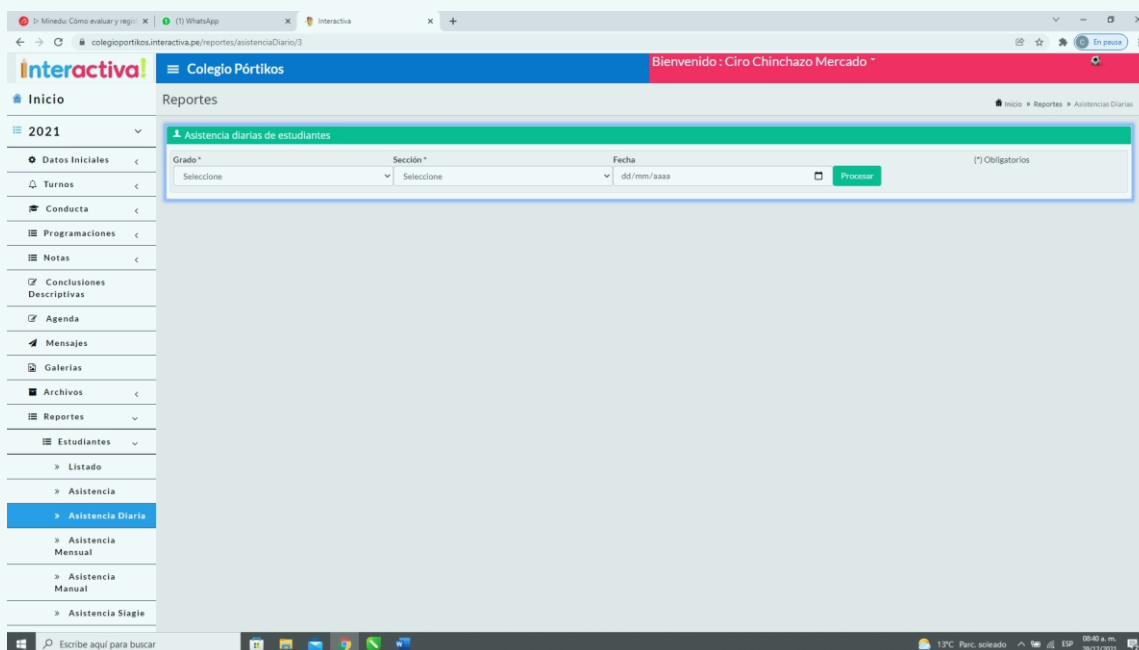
▷ Minedu: Cómo evaluar y regis ×
(1) WhatsApp ×
Interactiva ×
+

colegioportikos.interactiva.pe/reportes/asistenciaDiario/3
En pausa

interactiva!
≡ Colegio Pórtikos
Bienvenido : Ciro Chinchazo Mercado

Inicio
Reportes
Inicio » Reportes » Asistencias Diarias

2021
Datos Iniciales
Turnos
Conducta
Programaciones
Notas
Conclusiones Descriptivas
Agenda
Mensajes
Galerias
Archivos
Reportes
Estudiantes
» Listado
» Asistencia
» Asistencia Diaria
» Asistencia Mensual
» Asistencia Manual
» Asistencia Siagie

Asistencia diarias de estudiantes
Grado*
Seleccione
Sección*
Seleccione
Fecha
dd/mm/aaaa
Procesar
(*) Obligatorios

Escribe aquí para buscar
13°C Parc. soleado
ESP
08:40 a. m.
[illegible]